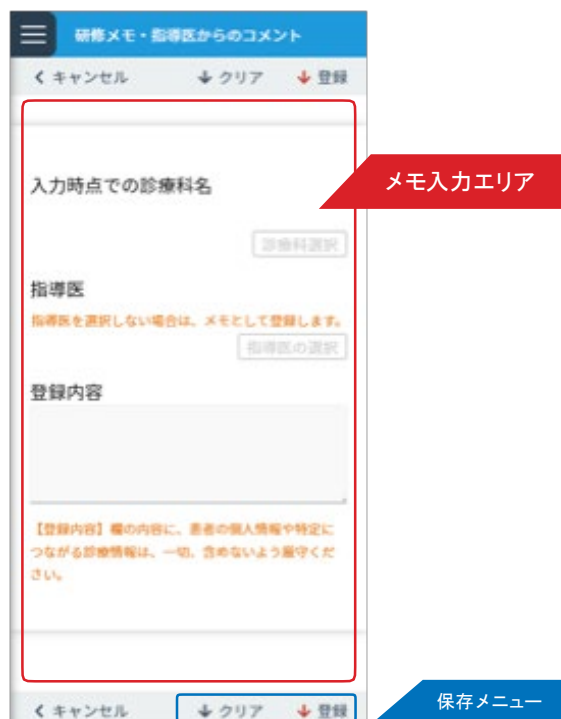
研修メモ・指導医からのコメント

< キャンセル ↓ クリア ↓ 登録

入力時点での診療科名

メモ入力エリア

診療科選択

指導医

指導医を選択しない場合は、メモとして登録します。

指導医の選択

登録内容

【登録内容】欄の内容に、患者の個人情報や特定につながる診療情報は、一切、含めないよう厳守ください。

< キャンセル ↓ クリア ↓ 登録

保存メニュー